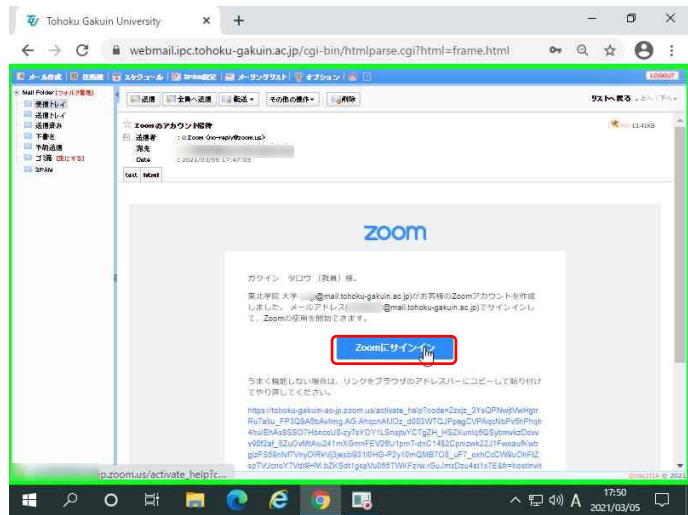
Tohoku Gakuin University
webmail.ipc.tohoku-gakuin.ac.jp/cgi-bin/htmlparse.cgi?html=frame.html

メール作成 | 住所録 | スケジュール | SPAM設定 | メーリングリスト | オプション
LOGOUT

Mail Folder [フォルダ管理]
受信トレイ
送信トレイ
送信済み
下書き
予約送信
ゴミ箱 [空にする]
SPAM

返信 | 全員へ返信 | 転送 | その他の操作 | 削除
リストへ戻る | 上へ | 下へ

Zoomのアカウント招待
13.41KB
送信者 : Zoom <no-reply@zoom.us>
宛先 :
Date : 2021/03/05 17:47:03

text html

zoom

ガクイン タロウ（教員）様、

東北学院大学 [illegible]@mail.tohoku-gakuin.ac.jp)があなたをZoomアカウントへ作成しました。メールアドレス([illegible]@mail.tohoku-gakuin.ac.jp)でサインインして、Zoomの使用を開始できます。

Zoomにサインイン

うまく機能しない場合は、リンクをブラウザのアドレスバーにコピーして貼り付けてお試しください。

https://tohoku-gakuin-ac-jp.zoom.us/activate_help?code=2zxjz_3YsQPNwjtVwHgtrRu7aliu_FP3Q8ABbAvlmg.AG.AhqcnAfJOz_d003WTQJPpagCVPAqcNsPv5hPhqh4hulEhAs8SSO7HbncoU8-zyTsYOY1LSnsjtvYCTgZH_HSZKunlq5QSybmvkzDoov v90f2af_5ZuOvMtAu241mXGmnFEV26U1pmT-dnC1482Cpnizwk22J1FwoaufKwbgizFS59nNf7VhyDIRkVj3jesbi931l0HG-P2y10mQMB7O8_uF7_oxhCcCW9uOhPtZspTVJcnsY7Vdl9HM.bZkSdt1gspVu065TWKFzrw.rGuJmzDzu4st1x7E&fr=hostinvit

jp.zoom.us/activate_help?c...

17:50
2021/03/05